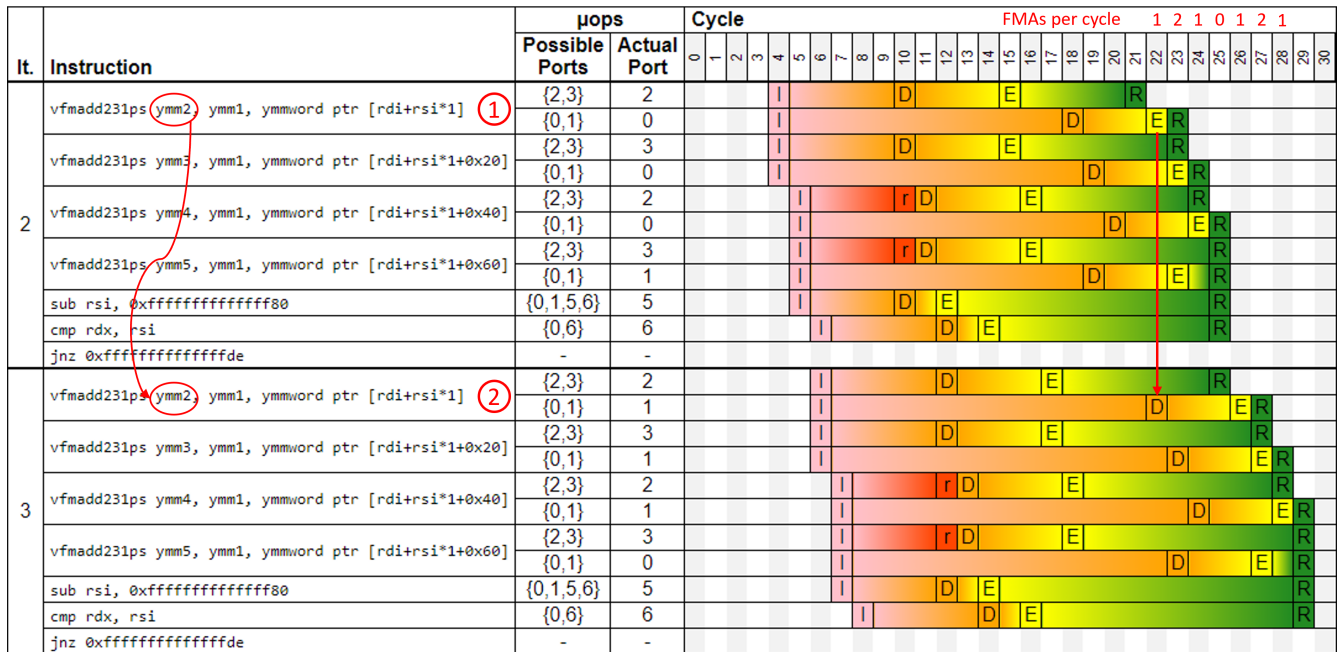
| It. | Instruction | µops Possible Ports | µops Actual Port | Cycle |
|---|---|---|---|---|
| 2 | vfmadd231ps ymm2, ymm1, ymmword ptr [rdi+rsi*1] ① | {2,3} | 2 | I D E R |
| | | {0,1} | 0 | I D E R |
| | vfmadd231ps ymm3, ymm1, ymmword ptr [rdi+rsi*1+0x20] | {2,3} | 3 | I D E R |
| | | {0,1} | 0 | I D E R |
| | vfmadd231ps ymm4, ymm1, ymmword ptr [rdi+rsi*1+0x40] | {2,3} | 2 | I r D E R |
| | | {0,1} | 0 | I D E R |
| | vfmadd231ps ymm5, ymm1, ymmword ptr [rdi+rsi*1+0x60] | {2,3} | 3 | I r D E R |
| | | {0,1} | 1 | I D E R |
| | sub rsi, 0xffffffffffffff80 | {0,1,5,6} | 5 | I D E R |
| | cmp rdx, rsi | {0,6} | 6 | I D E R |
| | jnz 0xffffffffffffffde | - | - | |
| 3 | vfmadd231ps ymm2, ymm1, ymmword ptr [rdi+rsi*1] ② | {2,3} | 2 | I D E R |
| | | {0,1} | 1 | I D E R |
| | vfmadd231ps ymm3, ymm1, ymmword ptr [rdi+rsi*1+0x20] | {2,3} | 3 | I D E R |
| | | {0,1} | 1 | I D E R |
| | vfmadd231ps ymm4, ymm1, ymmword ptr [rdi+rsi*1+0x40] | {2,3} | 2 | I r D E R |
| | | {0,1} | 1 | I D E R |
| | vfmadd231ps ymm5, ymm1, ymmword ptr [rdi+rsi*1+0x60] | {2,3} | 3 | I r D E R |
| | | {0,1} | 0 | I D E R |
| | sub rsi, 0xffffffffffffff80 | {0,1,5,6} | 5 | I D E R |
| | cmp rdx, rsi | {0,6} | 6 | I D E R |
| | jnz 0xffffffffffffffde | - | - | |

Cycle: 0 1 2 3 4 5 6 7 8 9 10 11 12 13 14 15 16 17 18 19 20 21 22 23 24 25 26 27 28 29 30

FMAs per cycle 1 2 1 0 1 2 1